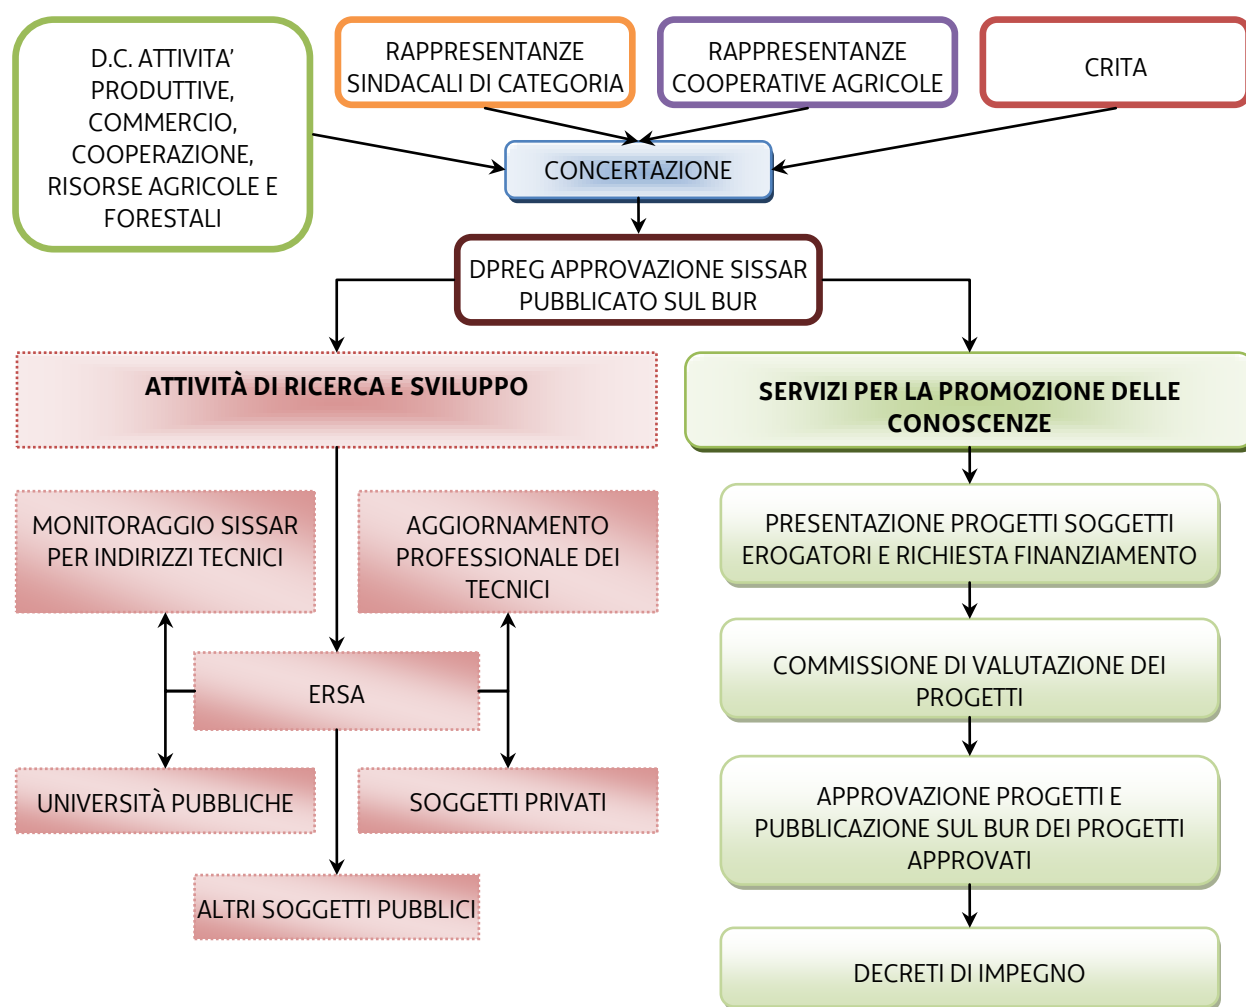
D.C. ATTIVITA' PRODUTTIVE, COMMERCIO, COOPERAZIONE, RISORSE AGRICOLE E FORESTALI

RAPPRESENTANZE SINDACALI DI CATEGORIA

RAPPRESENTANZE COOPERATIVE AGRICOLE

CRITA

CONCERTAZIONE

DPREG APPROVAZIONE SISSAR PUBBLICATO SUL BUR

ATTIVITÀ DI RICERCA E SVILUPPO

MONITORAGGIO SISSAR PER INDIRIZZI TECNICI

AGGIORNAMENTO PROFESSIONALE DEI TECNICI

ERSA

UNIVERSITÀ PUBBLICHE

SOGGETTI PRIVATI

ALTRI SOGGETTI PUBBLICI

SERVIZI PER LA PROMOZIONE DELLE CONOSCENZE

PRESENTAZIONE PROGETTI SOGGETTI EROGATORI E RICHIESTA FINANZIAMENTO

COMMISSIONE DI VALUTAZIONE DEI PROGETTI

APPROVAZIONE PROGETTI E PUBBLICAZIONE SUL BUR DEI PROGETTI APPROVATI

DECRETI DI IMPEGNO